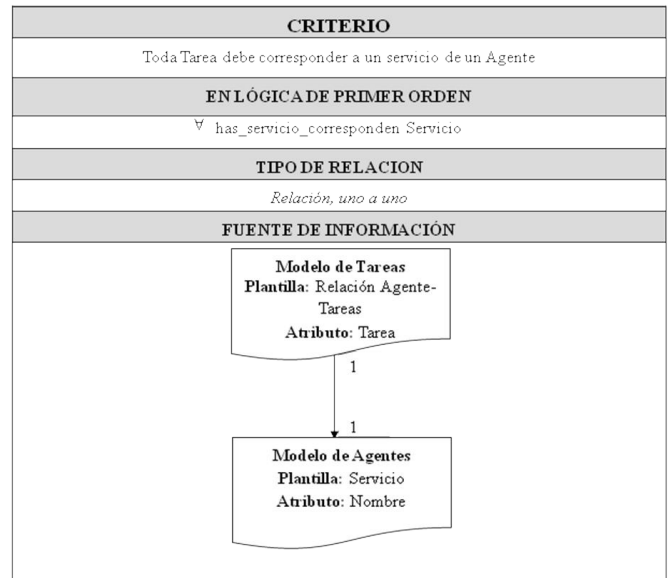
| CRITERIO |
|---|
| Toda Tarea debe corresponder a un servicio de un Agente |
| EN LÓGICA DE PRIMER ORDEN |
| $\forall$ has_servicio_corresponden Servicio |
| TIPO DE RELACION |
| *Relación, uno a uno* |
| FUENTE DE INFORMACIÓN |

**Modelo de Tareas**
**Plantilla**: Relación Agente-Tareas
**Atributo**: Tarea

1

1

**Modelo de Agentes**
**Plantilla**: Servicio
**Atributo**: Nombre